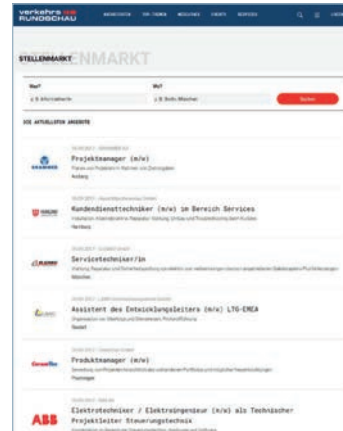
verkehrs RUNDSCHAU

STELLENMARKT STELLENMARKT

Was?

Wo?

Suchen

DIE AKTUELLSTEN ANGEBOTE

Projektmanager (m/w)

Kundendiensttechniker (m/w) im Bereich Services

Servicetechniker/in

Assistent des Entwicklungsleiters (m/w) LTG-EMEA

Produktmanager (m/w)

ABB

Elektrotechniker / Elektroingenieur (m/w) als Technischer Projektleiter Steuerungstechnik